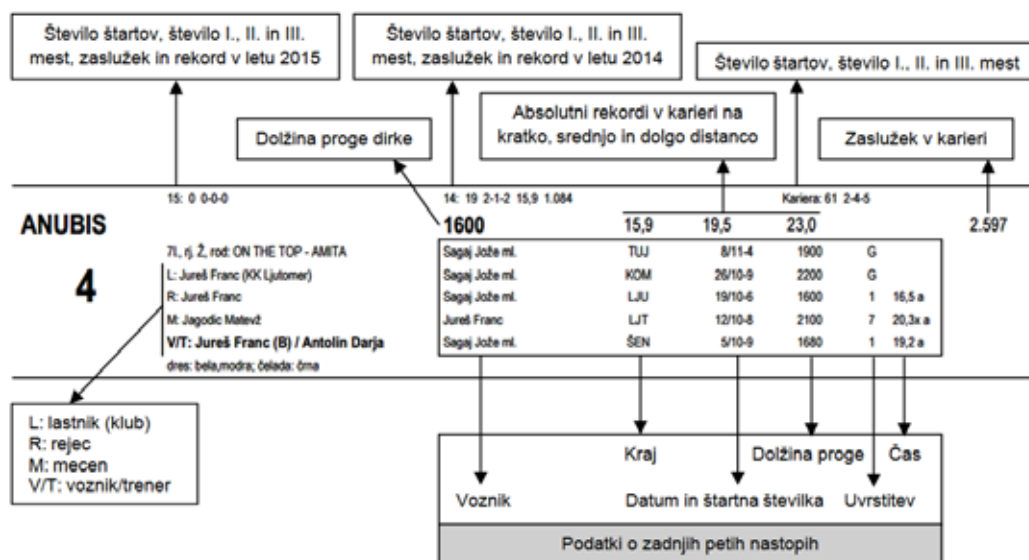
Število štartov, število I., II. in III. mest, zaslužek in rekord v letu 2015

Število štartov, število I., II. in III. mest, zaslužek in rekord v letu 2014

Število štartov, število I., II. in III. mest

Absolutni rekordi v karieri na kratko, srednjo in dolgo distanco

Dolžina proge dirke

Zaslužek v karieri

15: 0 0-0-0

14: 19 2-1-2 15,9 1.084

Kariera: 61 2-4-5

ANUBIS

4

1600

15,9 19,5 23,0

2.597

7l, rj. Ž, rod: ON THE TOP - AMITA
L: Jureš Franc (KK Ljutomer)
R: Jureš Franc
M: Jagodic Matevž
V/T: Jureš Franc (B) / Antolin Darja
dres: bela,modra; čelada: črna

| | | | | | |
|---|---|---|---|---|---|
| Sagaj Jože ml. | TUJ | 8/11-4 | 1900 | G | |
| Sagaj Jože ml. | KOM | 26/10-9 | 2200 | G | |
| Sagaj Jože ml. | LJU | 19/10-6 | 1600 | 1 | 16,5 a |
| Jureš Franc | LJT | 12/10-8 | 2100 | 7 | 20,3x a |
| Sagaj Jože ml. | ŠEN | 5/10-9 | 1680 | 1 | 19,2 a |

L: lastnik (klub)
R: rejec
M: mecen
V/T: voznik/trener

Kraj
Dolžina proge
Čas
Voznik
Datum in štartna številka
Uvrstitev

Podatki o zadnjih petih nastopih